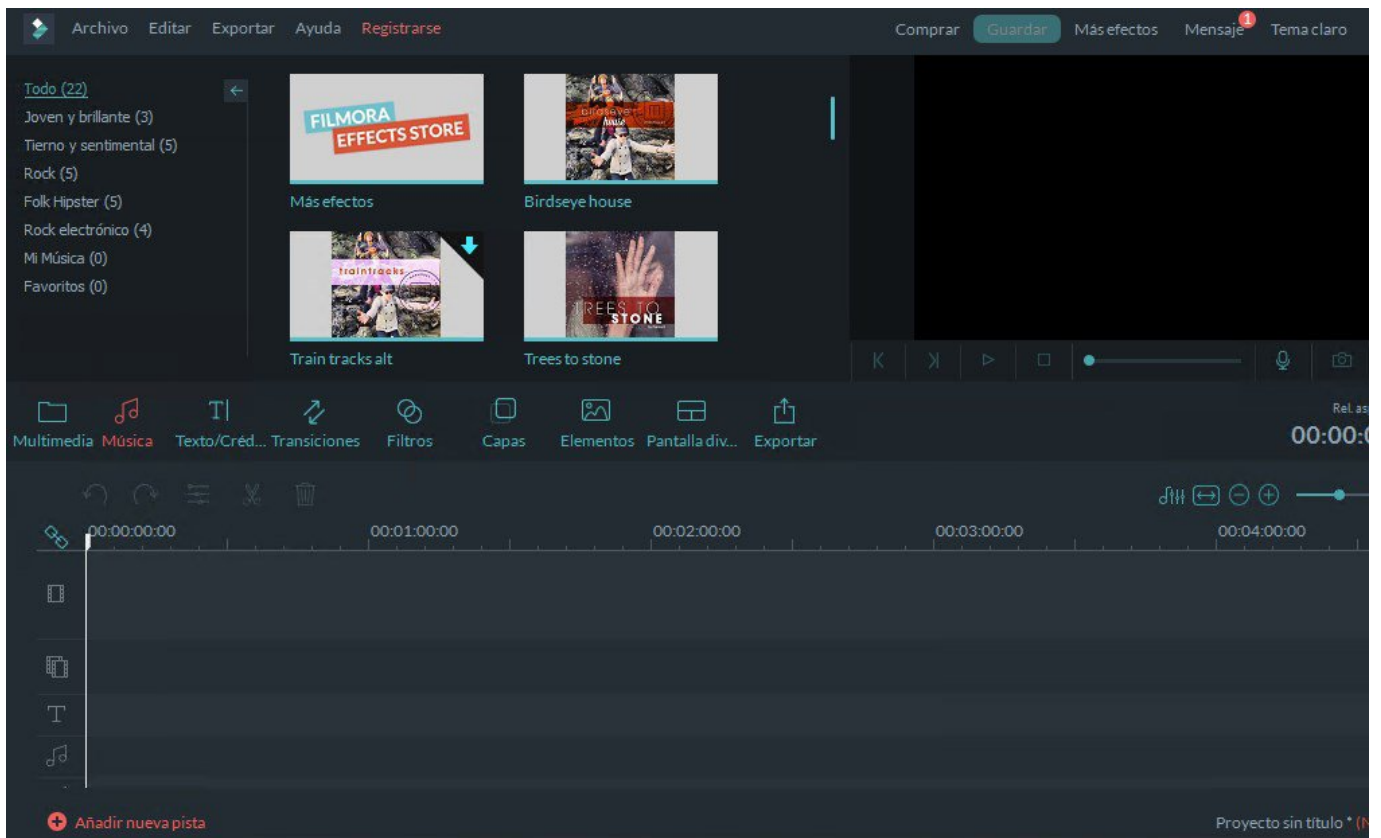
Archivo Editar Exportar Ayuda Registrarse

Comprar Guardar Más efectos Mensaje 1 Tema claro

Todo (22)
Joven y brillante (3)
Tierno y sentimental (5)
Rock (5)
Folk Hipster (5)
Rock electrónico (4)
Mi Música (0)
Favoritos (0)

FILMORA EFFECTS STORE
Más efectos

birdseye house
Birdseye house

traintracks
Train tracks alt

TREES TO STONE
Trees to stone

Multimedia Música Texto/Créd... Transiciones Filtros Capas Elementos Pantalla div... Exportar

Rel. as
00:00:0

00:00:00:00 00:01:00:00 00:02:00:00 00:03:00:00 00:04:00:00

Añadir nueva pista

Proyecto sin título * (N